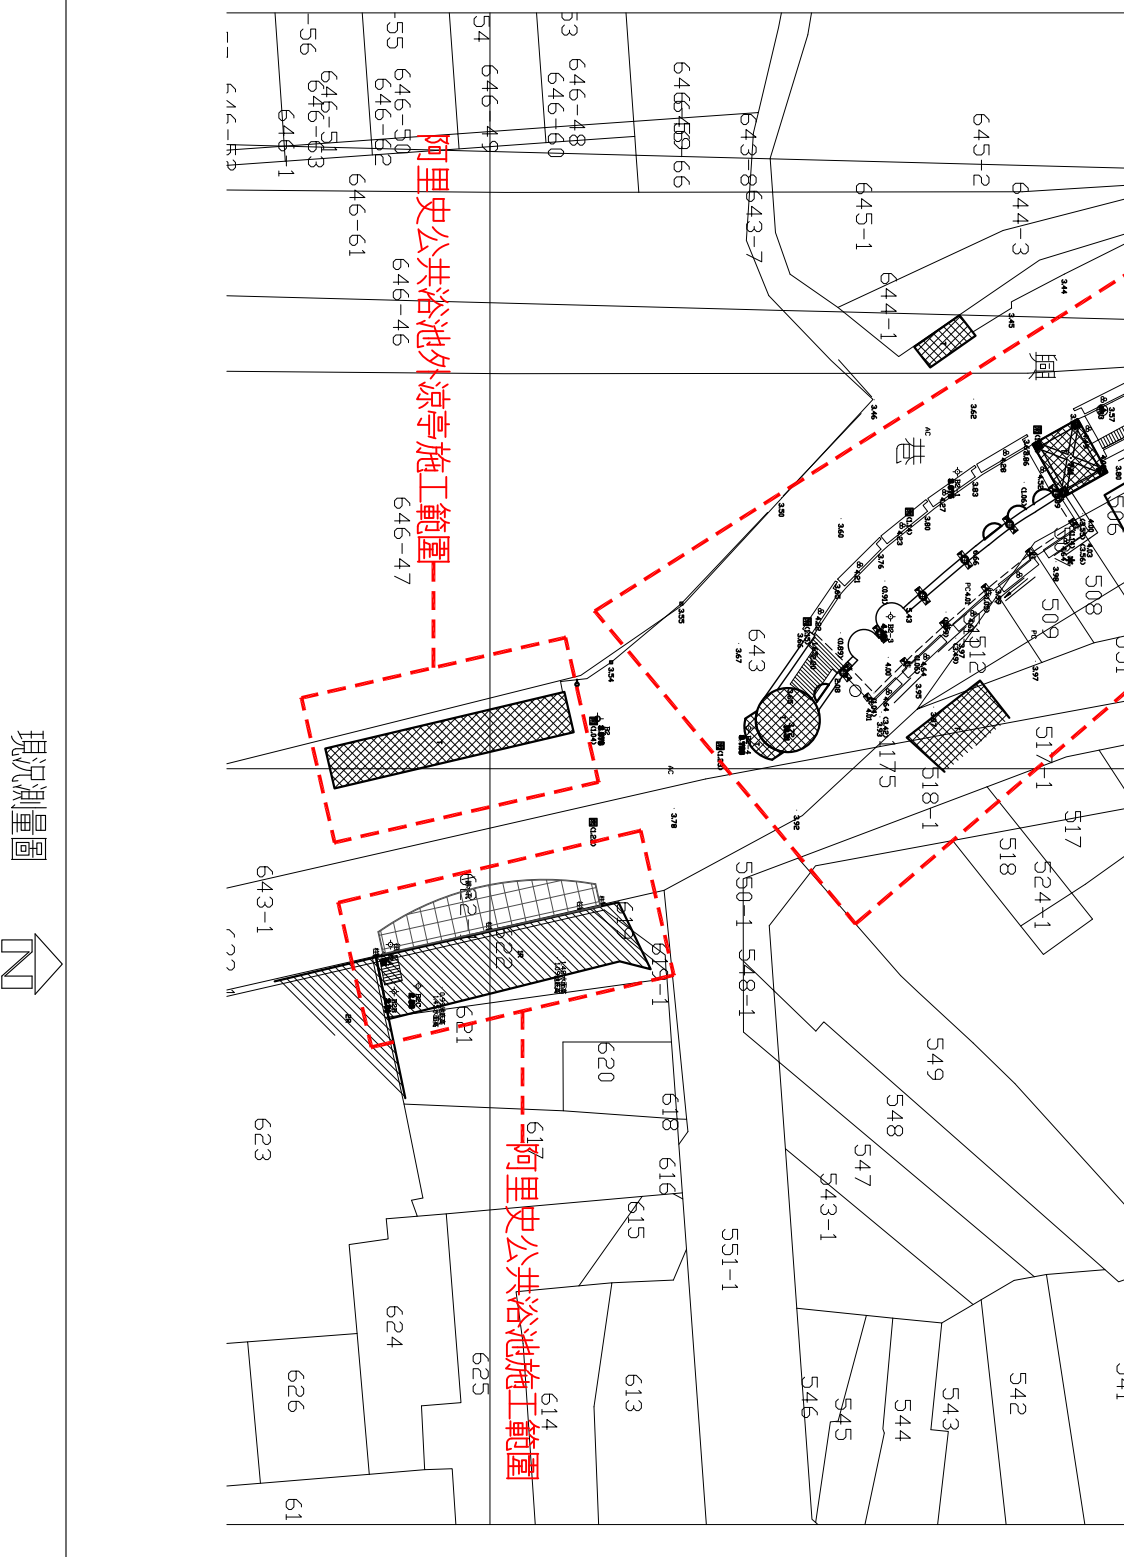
現況測量圖

N

阿里史公共浴池外涼亭施工範圍

阿里史公共浴池施工範圍

646-56
646-55
646-54
646-53
646-51
646-50
646-52
646-63
646-1
646-49
646-48
646-60
646-59
646-66
646-61
646-46
646-47
643-8
643-7
645-2
645-1
644-3
644-1
643
643-1
巷
508
509
512
511-1
518-1
517
518
524-1
550-1
548-1
549
548
547
543-1
551-1
622
621
620
619
619-1
618
617
616
615
614
613
623
624
625
626
546
545
544
543
542
1175